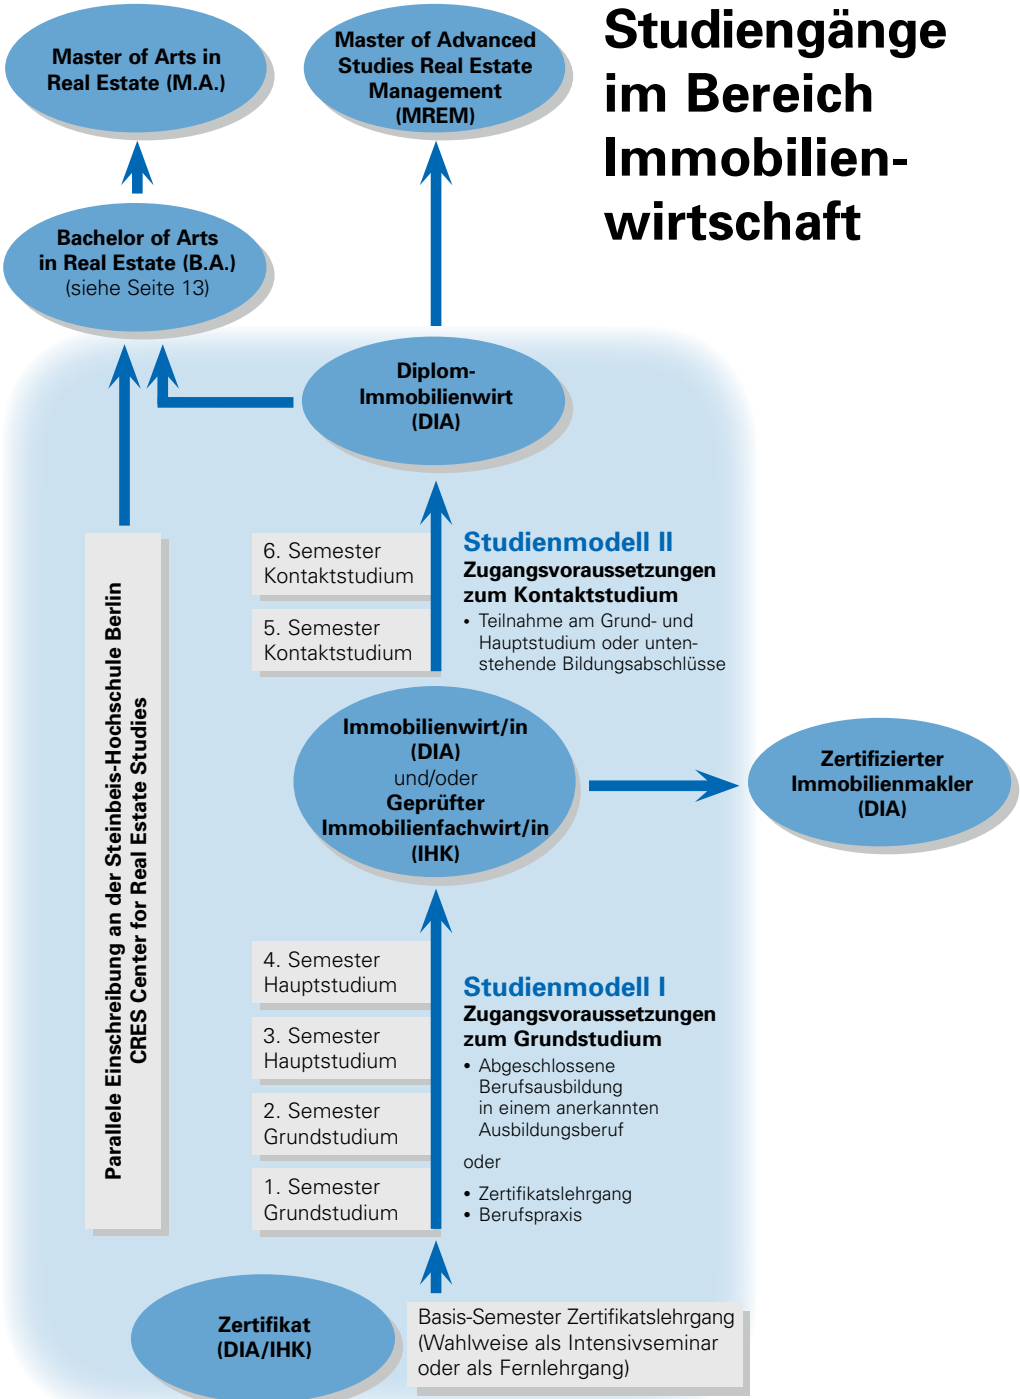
Studiengänge im Bereich Immobilienwirtschaft

Master of Arts in Real Estate (M.A.)

Master of Advanced Studies Real Estate Management (MREM)

Bachelor of Arts in Real Estate (B.A.) (siehe Seite 13)

Diplom-Immobilienwirt (DIA)

Parallele Einschreibung an der Steinbeis-Hochschule Berlin CRES Center for Real Estate Studies

6. Semester Kontaktstudium

5. Semester Kontaktstudium

Studienmodell II
Zugangsvoraussetzungen zum Kontaktstudium
• Teilnahme am Grund- und Hauptstudium oder untenstehende Bildungsabschlüsse

Immobilienwirt/in (DIA) und/oder Geprüfter Immobilienfachwirt/in (IHK)

Zertifizierter Immobilienmakler (DIA)

4. Semester Hauptstudium

3. Semester Hauptstudium

2. Semester Grundstudium

1. Semester Grundstudium

Studienmodell I
Zugangsvoraussetzungen zum Grundstudium
• Abgeschlossene Berufsausbildung in einem anerkannten Ausbildungsberuf

oder

• Zertifikatslehrgang
• Berufspraxis

Zertifikat (DIA/IHK)

Basis-Semester Zertifikatslehrgang (Wahlweise als Intensivseminar oder als Fernlehrgang)